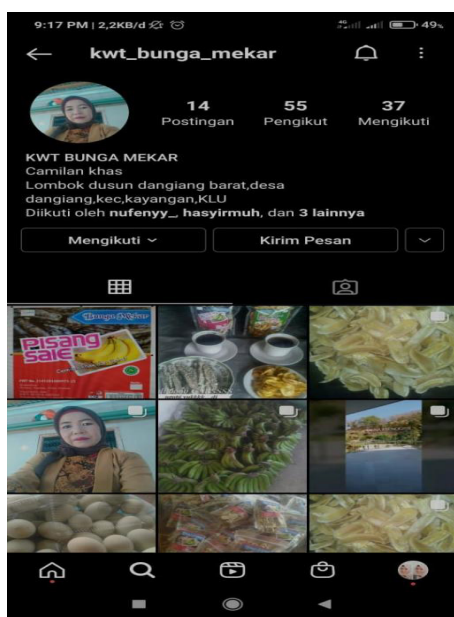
9:17 PM | 2,2KB/d
49%

kwt_bunga_mekar

14
Postingan

55
Pengikut

37
Mengikuti

KWT BUNGA MEKAR
Camilan khas
Lombok dusun dangiang barat,desa dangiang,kec,kayangan,KLU
Diikuti oleh nufenyy_, hasyirmuh, dan 3 lainnya

Mengikuti

Kirim Pesan

Pisang Sale